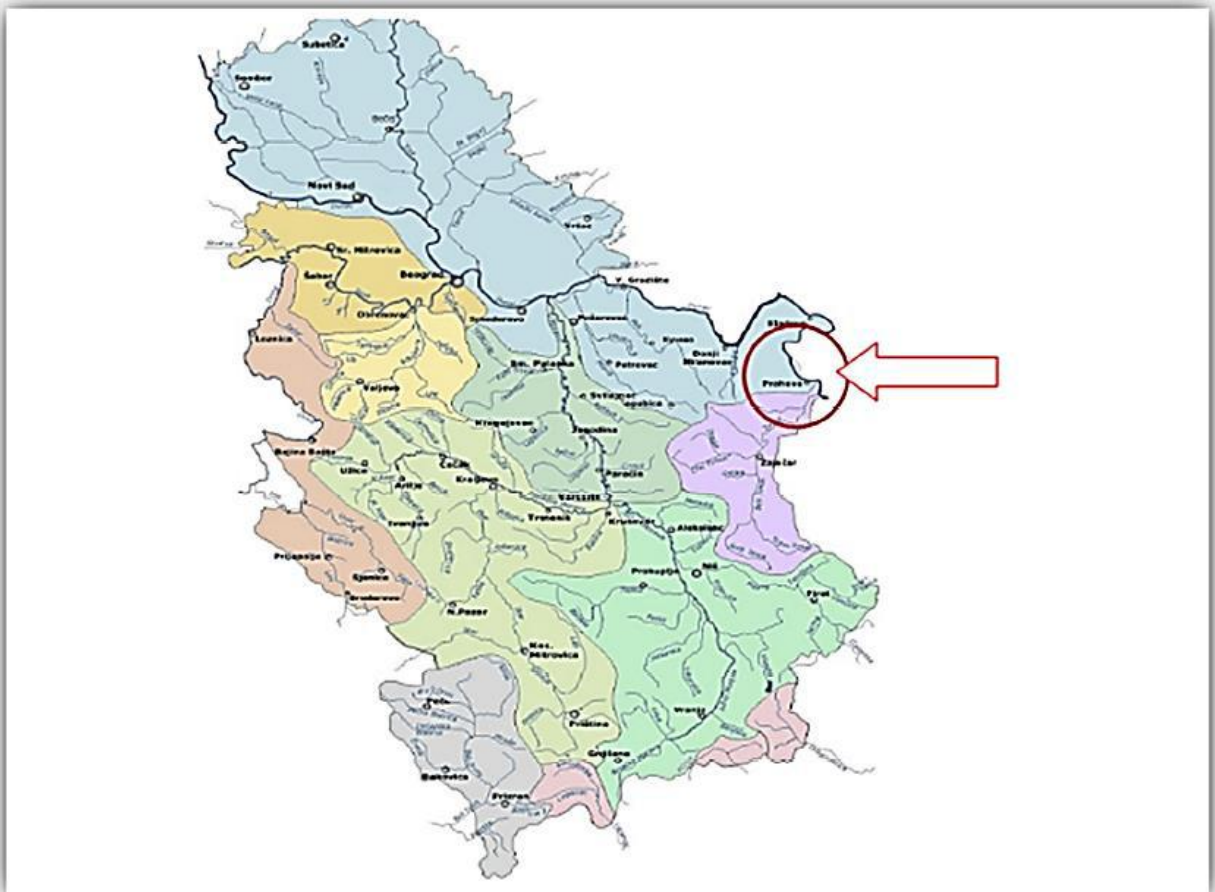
Subotica
Sombor
Novi Sad
Vršac
Sr. Mitrovica
Šabac
Beograd
Obrenovac
V. Gradište
Smederevo
Požarevac
Kučevo
Donji Milanovac
Kladovo
Loznica
Valjevo
Sm. Palanka
Petrovac
Prahovo
Svetozarevo
Ćuprija
Kragujevac
Jagodina
Zaječar
Bajina Bašta
Užice
Čačak
Kraljevo
Arilje
Paraćin
Varvarin
Kruševac
Aleksinac
Ivanjica
Trstenik
Prokuplje
Niš
Prijepolje
Sjenica
Pirot
N. Pazar
Kos. Mitrovica
Peć
Priština
Vranje
Gnjilane
Đakovica
Prizren